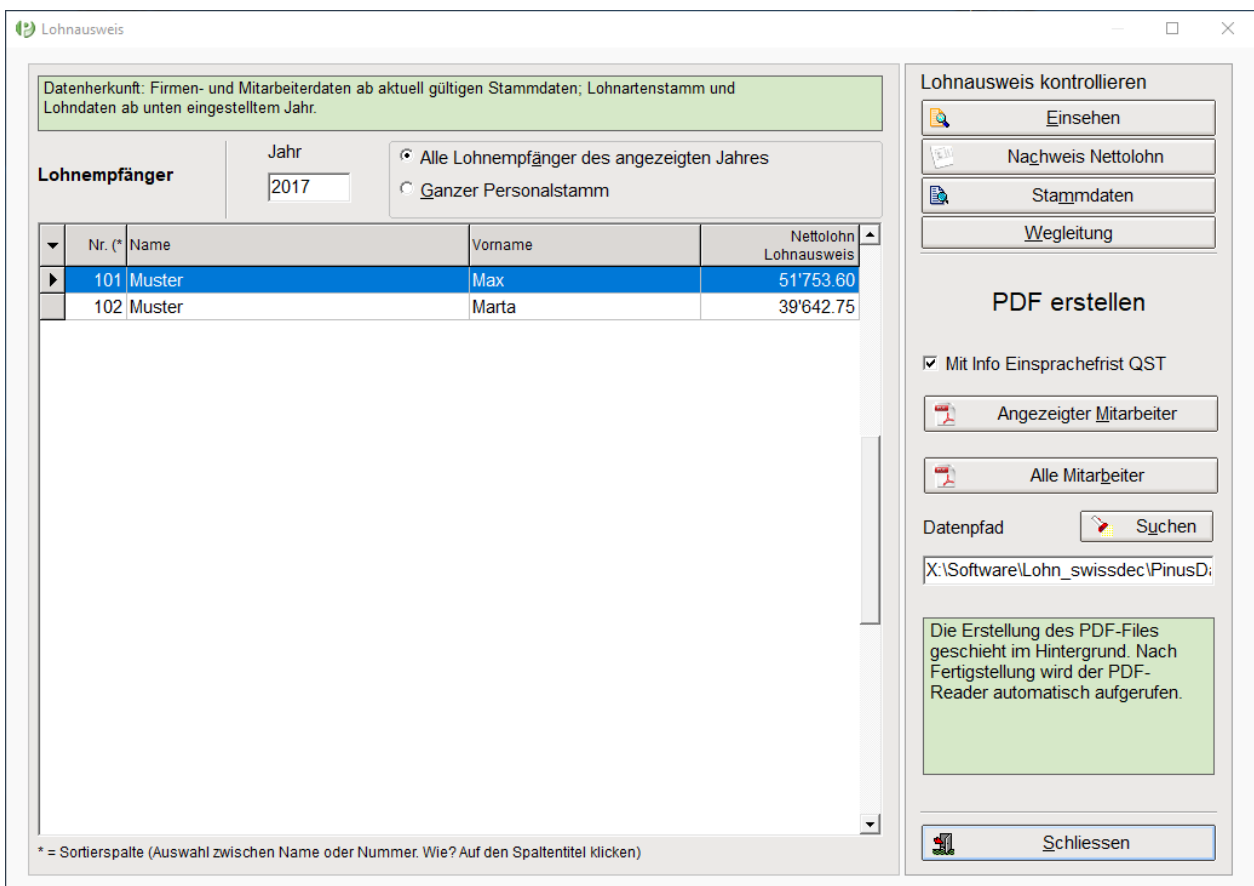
Lohnausweis

Datenherkunft: Firmen- und Mitarbeiterdaten ab aktuell gültigen Stammdaten; Lohnartenstamm und Lohndaten ab unten eingestelltem Jahr.

Lohnempfänger

Jahr
2017

Alle Lohnempfänger des angezeigten Jahres
Ganzer Personalstamm

| Nr. (* | Name | Vorname | Nettolohn Lohnausweis |
|---|---|---|---|
| 101 | Muster | Max | 51'753.60 |
| 102 | Muster | Marta | 39'642.75 |

* = Sortierspalte (Auswahl zwischen Name oder Nummer. Wie? Auf den Spaltentitel klicken)

Lohnausweis kontrollieren
Einsehen
Nachweis Nettolohn
Stammdaten
Wegleitung

PDF erstellen

Mit Info Einsprachefrist QST

Angezeigter Mitarbeiter

Alle Mitarbeiter

Datenpfad
Suchen
X:\Software\Lohn_swissdec\PinusDa

Die Erstellung des PDF-Files geschieht im Hintergrund. Nach Fertigstellung wird der PDF-Reader automatisch aufgerufen.

Schliessen